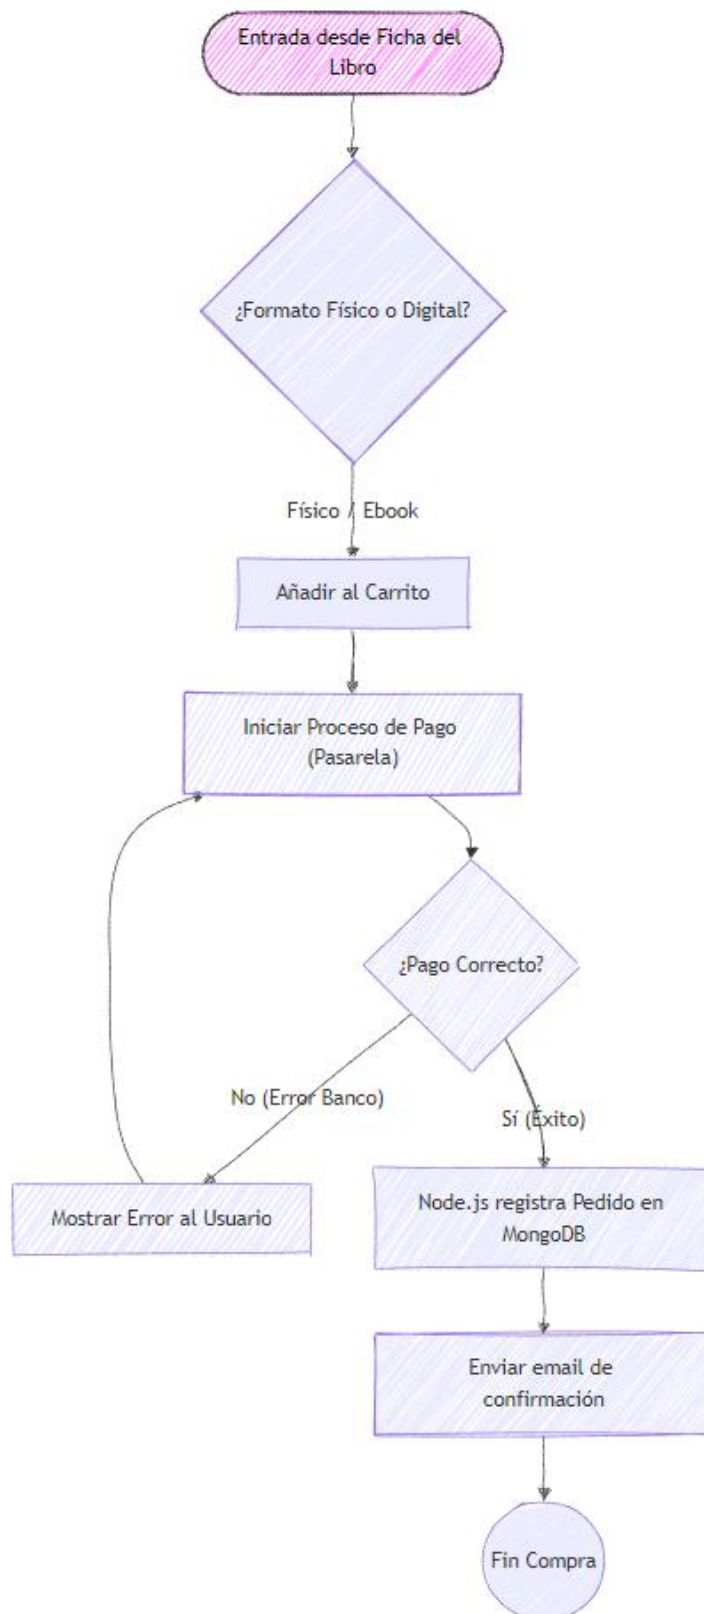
Entrada desde Ficha del Libro

¿Formato Físico o Digital?

Físico / Ebook

Añadir al Carrito

Iniciar Proceso de Pago (Pasarela)

¿Pago Correcto?

No (Error Banco)

Sí (Éxito)

Mostrar Error al Usuario

Node.js registra Pedido en MongoDB

Enviar email de confirmación

Fin Compra